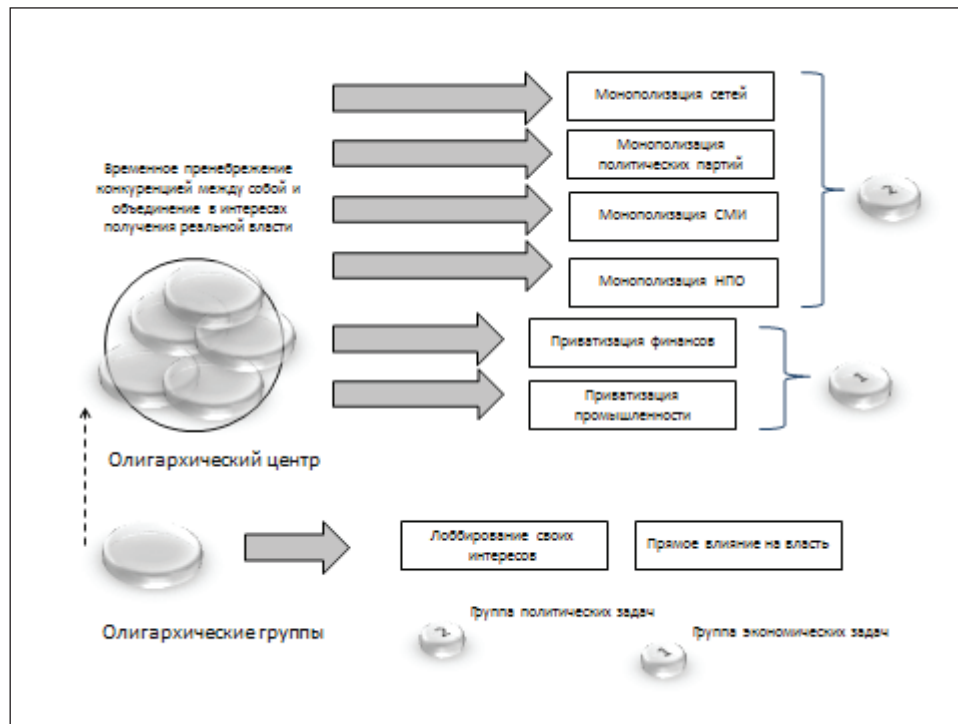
Временное пренебрежение конкуренцией между собой и объединение в интересах получения реальной власти

Монополизация сетей

Монополизация политических партий

Монополизация СМИ

Монополизация НПО

2

Приватизация финансов

Приватизация промышленности

1

Олигархический центр

Лоббирование своих интересов

Прямое влияние на власть

Олигархические группы

2

Группа политических задач

1

Группа экономических задач